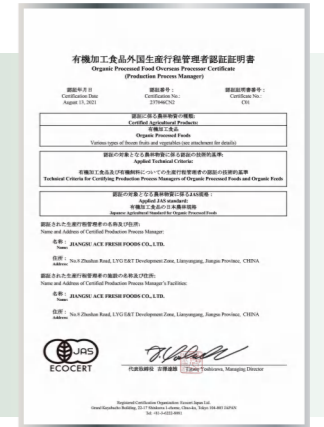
有機加工食品外国生産行程管理者認証証明書
Organic Processed Food Overseas Processor Certificate
(Production Process Manager)

認証年月日
Certification Date
August 13, 2021

認証番号：
Certification No.:
23704ECN2

認証書番号：
Certificate No.:
C01

認証に係る農林物資の種類:
Certified Agricultural Products:
有機加工食品
Organic Processed Foods
Various types of frozen fruits and vegetables (see attachment for details)

認証の対象となる農林物資に係る認証の技術的基準:
Applied Technical Criteria:
有機加工食品及び有機飼料についての生産行程管理者の認証の技術的基準
Technical Criteria for Certifying Production Process Managers of Organic Processed Foods and Organic Feeds

認証の対象となる農林物資に係る日本農林規格：
Applied JAS standard:
有機加工食品の日本農林規格
Japanese Agricultural Standard for Organic Processed Foods

認証された生産行程管理者の名称及び住所:
Name and Address of Certified Production Process Manager:

名称：
Name: JIANGSU ACE FRESH FOODS CO., LTD.

住所：
Address: No.8 Zhenhan Road, LYG E&T Development Zone, Lianyungang, Jiangsu Province, CHINA

認証された生産行程管理者の施設の名称及び住所:
Name and Address of Certified Production Process Manager's Facilities:

名称：
Name: JIANGSU ACE FRESH FOODS CO., LTD.

住所：
Address: No.8 Zhenhan Road, LYG E&T Development Zone, Lianyungang, Jiangsu Province, CHINA

JAS
ECOCERT

代表取締役 吉田達雄 Tatsuo Yoshizawa, Managing Director

Registered Certification Organization: Ecocert Japan Ltd.
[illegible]
Tel: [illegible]